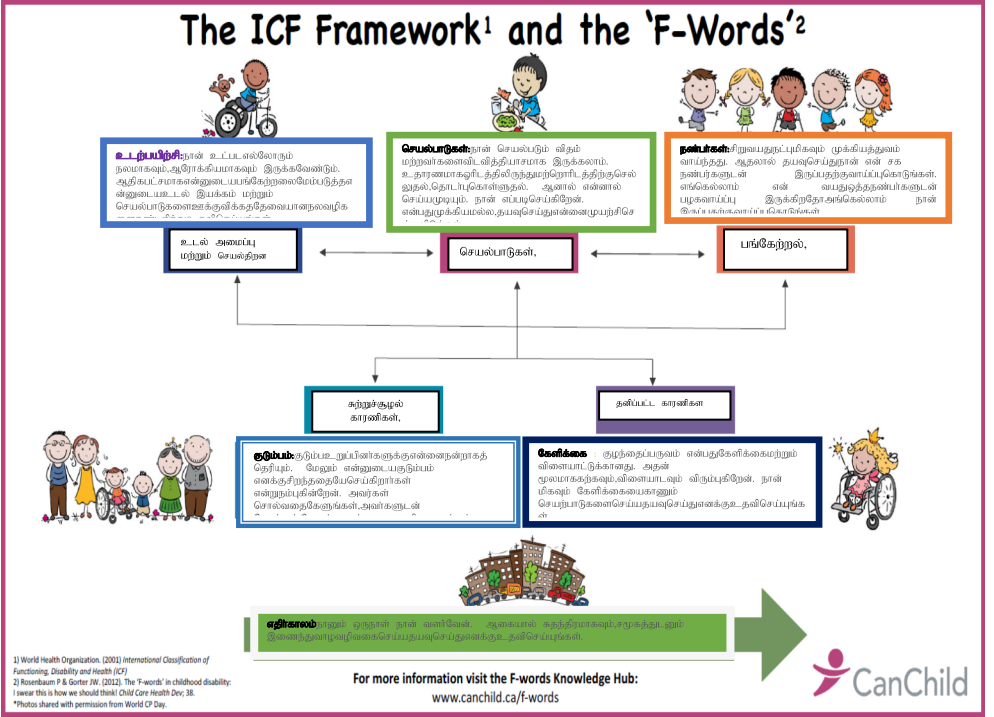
The ICF Framework¹ and the 'F-Words'²

உடற்பயிற்சி:நான் உட்பட எல்லோரும் நலமாகவும்,ஆரோக்கியமாகவும் இருக்கவேண்டும். ஆதிகபட்சமாகஎன்னுடையபங்கேற்றலைமேம்படுத்தஎன்னுடையஉடல் இயக்கம் மற்றும் செயல்பாடுகளைஊக்குவிக்கதேவையானநலவழிக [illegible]

செயல்பாடுகள்:நான் செயல்படும் விதம் மற்றவர்களைவிடவித்தியாசமாக இருக்கலாம். உதாரணமாகஒரிடத்திலிருந்துமற்றொரிடத்திற்குசெல்லுதல்,தொடர்புகொள்ளுதல். ஆனால் என்னால் செய்யமுடியும். நான் எப்படிசெய்கிறேன். என்பதுமுக்கியமல்ல,தயவுசெய்துஎன்னைமுயற்சிசெ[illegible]

நண்பர்கள்:சிறுவயதுநட்புமிகவும் முக்கியத்துவம் வாய்ந்தது. ஆதலால் தயவுசெய்துநான் என் சக நண்பர்களுடன் இருப்பதற்குவாய்ப்புகொடுங்கள். எங்கெல்லாம் என் வயதுஒத்தநண்பர்களுடன் பழகவாய்ப்பு இருக்கிறதோ,அங்கெல்லாம் நான் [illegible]

உடல் அமைப்பு மற்றும் செயல்திறன

செயல்பாடுகள்,

பங்கேற்றல்,

சுற்றுச்சூழல் காரணிகள்,

தனிப்பட்ட காரணிகள

குடும்பம்:குடும்பஉறுப்பினர்களுக்குஎன்னைநன்றாகத் தெரியும். மேலும் என்னுடையகுடும்பம் எனக்குசிறந்ததையேசெய்கிறார்கள் என்றுநம்புகின்றேன். அவர்கள் சொல்வதைகேளுங்கள்,அவர்களுடன் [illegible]

கேளிக்கை : குழந்தைப்பருவம் என்பதுகேளிக்கைமற்றும் விளையாட்டுக்கானது. அதன் மூலமாககற்கவும்,விளையாடவும் விரும்புகிறேன். நான் மிகவும் கேளிக்கையைகாணும் செயற்பாடுகளைசெய்யதயவுசெய்துஎனக்குஉதவிசெய்யுங்க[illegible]

எதிர்காலம்:ஒரு நாள் ஒருநாள் நான் வளர்வேன். ஆகையால் சுதந்திரமாகவும்,சமூகத்துடனும் இணைந்துவாழுவழிவகைசெய்யதயவுசெய்துஎனக்குஉதவிசெய்யுங்கள்.

1) World Health Organization. (2001) International Classification of Functioning, Disability and Health (ICF)
2) Rosenbaum P & Gorter JW. (2012). The 'F-words' in childhood disability: I swear this is how we should think! Child Care Health Dev; 38.
*Photos shared with permission from World CP Day.

For more information visit the F-words Knowledge Hub:
www.canchild.ca/f-words

CanChild